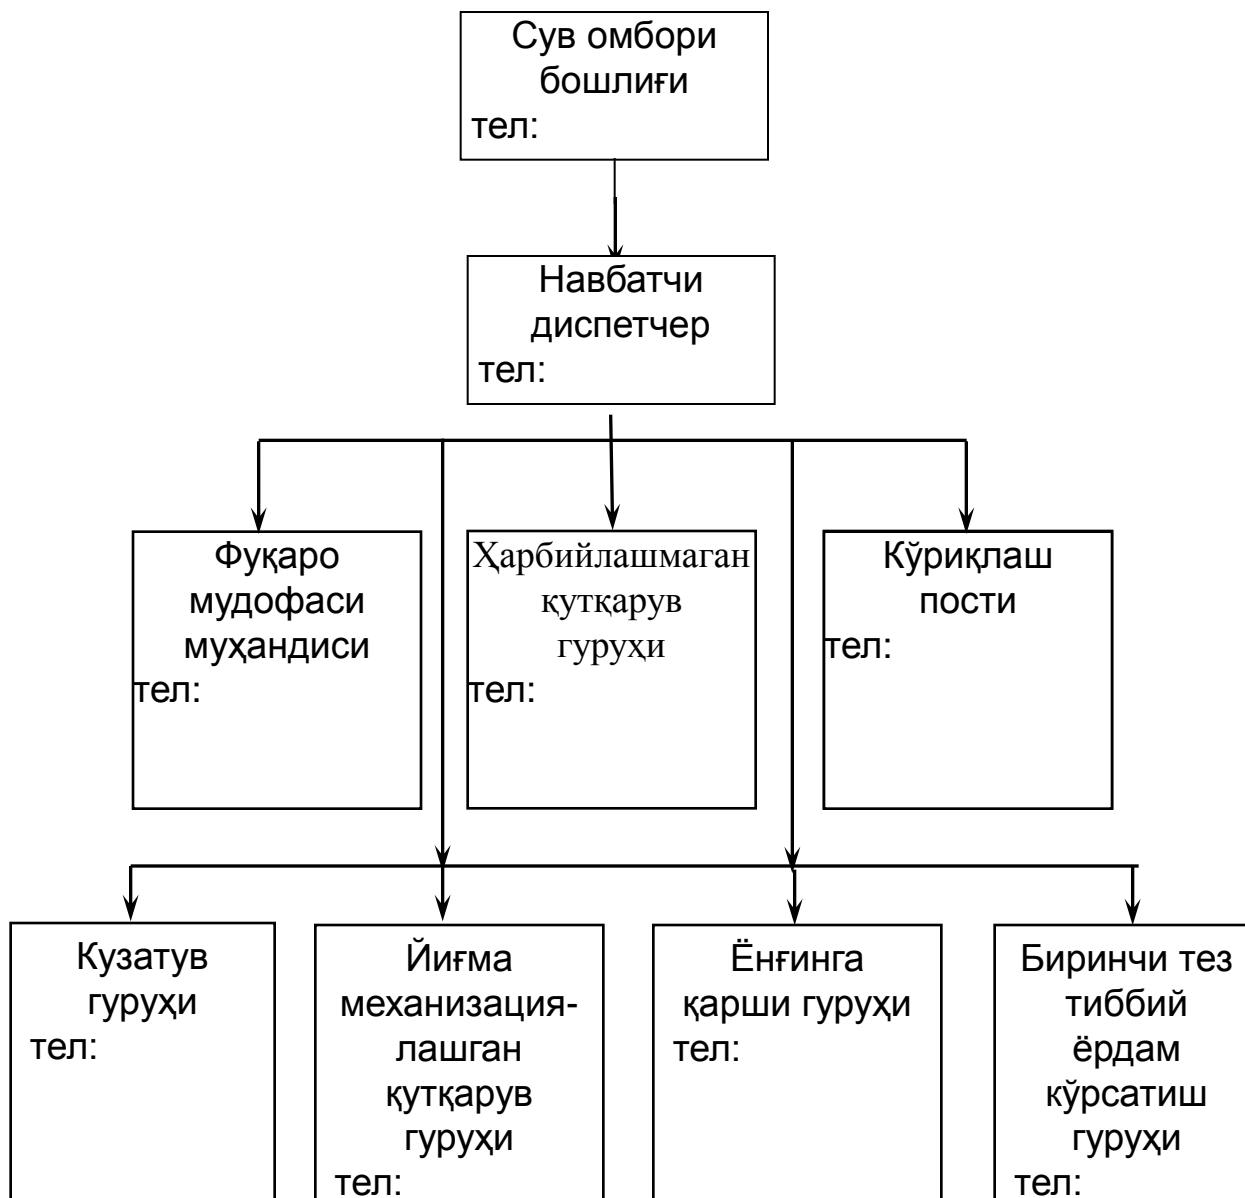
Сув омбори бошлиғи
тел:

Навбатчи диспетчер
тел:

Фуқаро мудофаси муҳандиси
тел:

Ҳарбийлашмаган қутқарув гуруҳи
тел:

Кўриқлаш пости
тел:

Кузатув гуруҳи
тел:

Йиғма механизациялашган қутқарув гуруҳи
тел:

Ёнғинга қарши гуруҳи
тел:

Биринчи тез тиббий ёрдам кўрсатиш гуруҳи
тел: